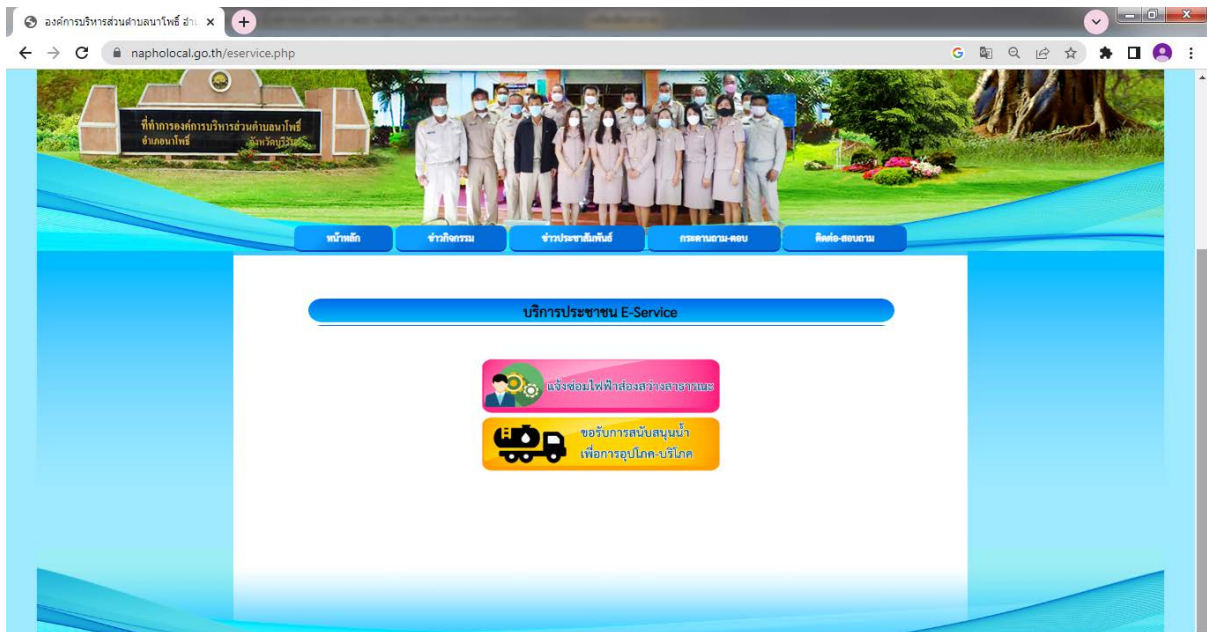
องค์การบริหารส่วนตำบลนาโพธิ์ อำเ ×
napholocal.go.th/eservice.php

ที่ทำการองค์การบริหารส่วนตำบลนาโพธิ์
อำเภอนาโพธิ์ จังหวัดบุรีรัมย์

หน้าหลัก
ข่าวกิจกรรม
ข่าวประชาสัมพันธ์
กระดานถาม-ตอบ
ติดต่อ-สอบถาม

บริการประชาชน E-Service

แจ้งซ่อมไฟฟ้าส่องสว่างสาธารณะ

ขอรับการสนับสนุนน้ำ
เพื่อการอุปโภค-บริโภค